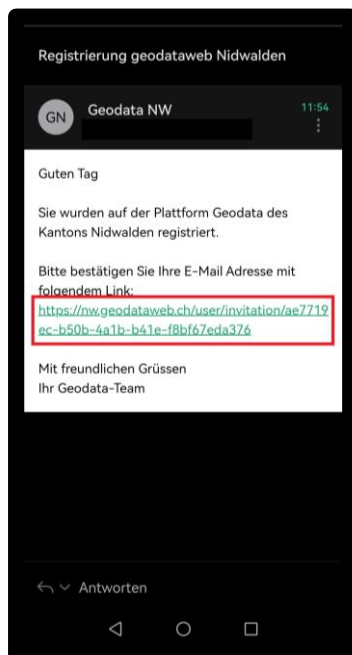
Registrierung geodataweb Nidwalden

GN Geodata NW 11:54

Guten Tag

Sie wurden auf der Plattform Geodata des Kantons Nidwalden registriert.

Bitte bestätigen Sie Ihre E-Mail Adresse mit folgendem Link:
https://nw.geodataweb.ch/user/invitation/ae7719ec-b50b-4a1b-b41e-f8bf67eda376

Mit freundlichen Grüssen
Ihr Geodata-Team

Antworten